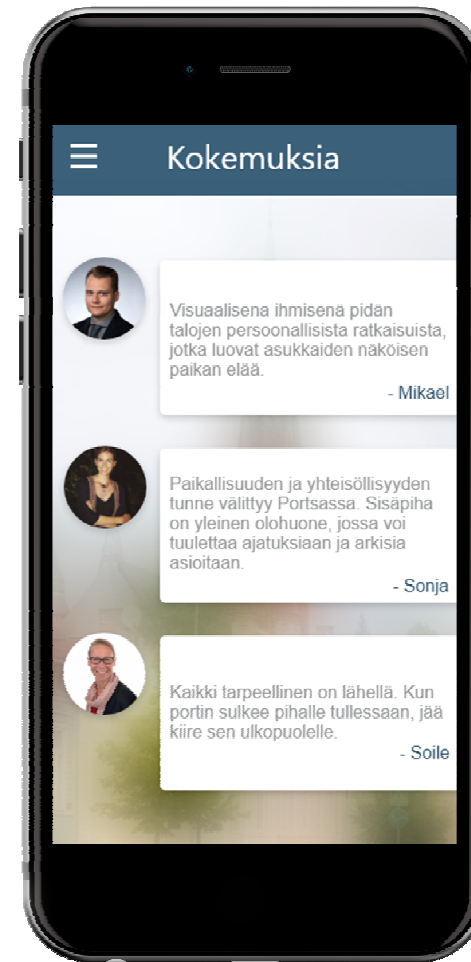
Kokemuksia

Visuaalisena ihmisenä pidän talojen persoonallisista ratkaisuista, jotka luovat asukkaiden näköisen paikan elää.

- Mikael

Paikallisuuden ja yhteisöllisyyden tunne välittyy Portsassa. Sisäpiha on yleinen olohuone, jossa voi tuulettaa ajatuksiaan ja arkisia asioitaan.

- Sonja

Kaikki tarpeellinen on lähellä. Kun portin sulkee pihalle tullessaan, jää kiire sen ulkopuolelle.

- Soile